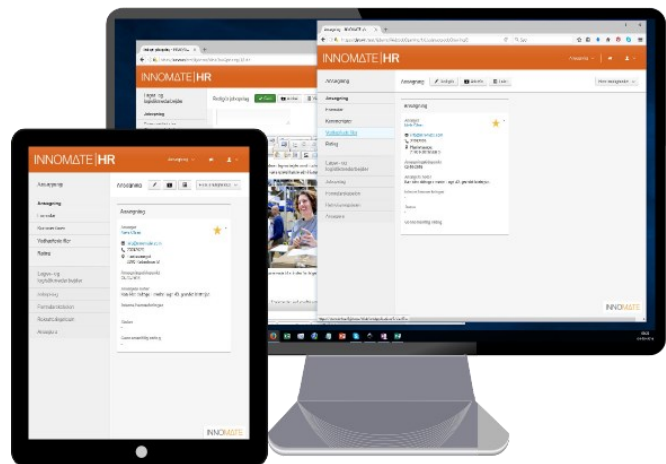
INNOMATE | HR

Ansættelse
Ansættelse
Ansættelse
Kontrakter
Medarbejderdata
Rolling
Løn- og lønmodtagerdata
Ansættelse
Fravær/Afspadsering
Afsked

Ansættelse
Rediger
Ansøgning

INNOMATE | HR

Ansættelse
Ansættelse
Kontrakter
Medarbejderdata
Rolling
Løn- og lønmodtagerdata
Ansættelse
Fravær/afspadsering
Afsked

Ansættelse
Ansættelse
Ansøger
Søren Olsen
Ansøgningsfrist
Ansøgning sendt
Interne bemærkninger
Status
Sammenfatning

INNOMATE